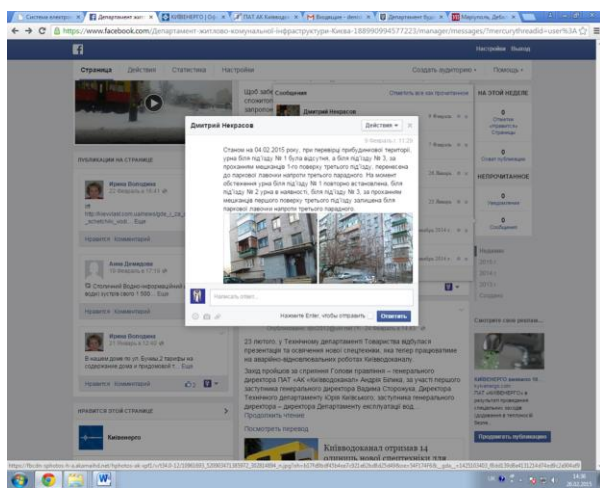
Системна електро | Департамент житл | КИЇВЕНЕРГО | О | ПАТ АК Київвод | Входящие - demi | Департамент будів | Маріуполь. Дебал

https://www.facebook.com/Департамент-житлово-комунальної-інфраструктури-Києва-188990994577223/manager/messages/?mercurythreadid=user%3A

Настройки Выход

Страница Действия Статистика Настройки

Создать аудиторию Помощь

Сообщения

Отметить все как прочитанное

Дмитрий Некрасов

НА ЭТОЙ НЕДЕЛЕ

ПУБЛИКАЦИИ НА СТРАНИЦЕ

Ирина Володина

Нравится · Комментарий

Анна Демидова

Столичний Водоканал водні зустрів свого 1 500 ... Еще

Нравится · Комментарий

Ирина Володина

В нашем доме по ул. Бучмы 2 тарифы на содержание дома и придомовой т ... Еще

Нравится · Комментарий

НРАВИТСЯ ЭТОЙ СТРАНИЦЕ

Київенерго

НЕПРОЧИТАННОЕ

Отзыв публикация

Уведомления

Сообщения

Смотрите свои рекламы

Продвигать публикацию

Дмитрий Некрасов

Действия

Станом на 04.02.2015 року, при перевірці прибудинкової території, урна біля під'їзду № 1 була відсутня, а біля під'їзду № 3, за проханням мешканця 1-го поверху третього під'їзду, перенесена до паркової лавочки напроти третього парадного. На момент обстеження урна біля під'їзду № 1 повторно встановлена. Біля під'їзду № 2 урна в наявності, біля під'їзду № 3, за проханням мешканця першого поверху третього під'їзду залишена біля паркової лавочки напроти третього парадного.

Напишіть ответ...

Нажмите Enter, чтобы отправить

Ответить

23 лютого, у Технічному департаменті Товариства відбулася презентація та освячення нової спецтехніки, яка тепер працюватиме на аварійно-відновлювальних роботах Київводоканалу.

Захід пройшов за сприяння Голови правління – генерального директора ПАТ «АК «Київводоканал» Андрія Біляка, за участі першого заступника генерального директора Вадима Стороженка, директора Технічного департаменту Юрія Київського, заступника генерального директора – директора Департаменту експлуатації вод...

Продолжить чтение

Посмотреть перевод

Київводоканал отримав 14 одиниць нової спецтехніки для